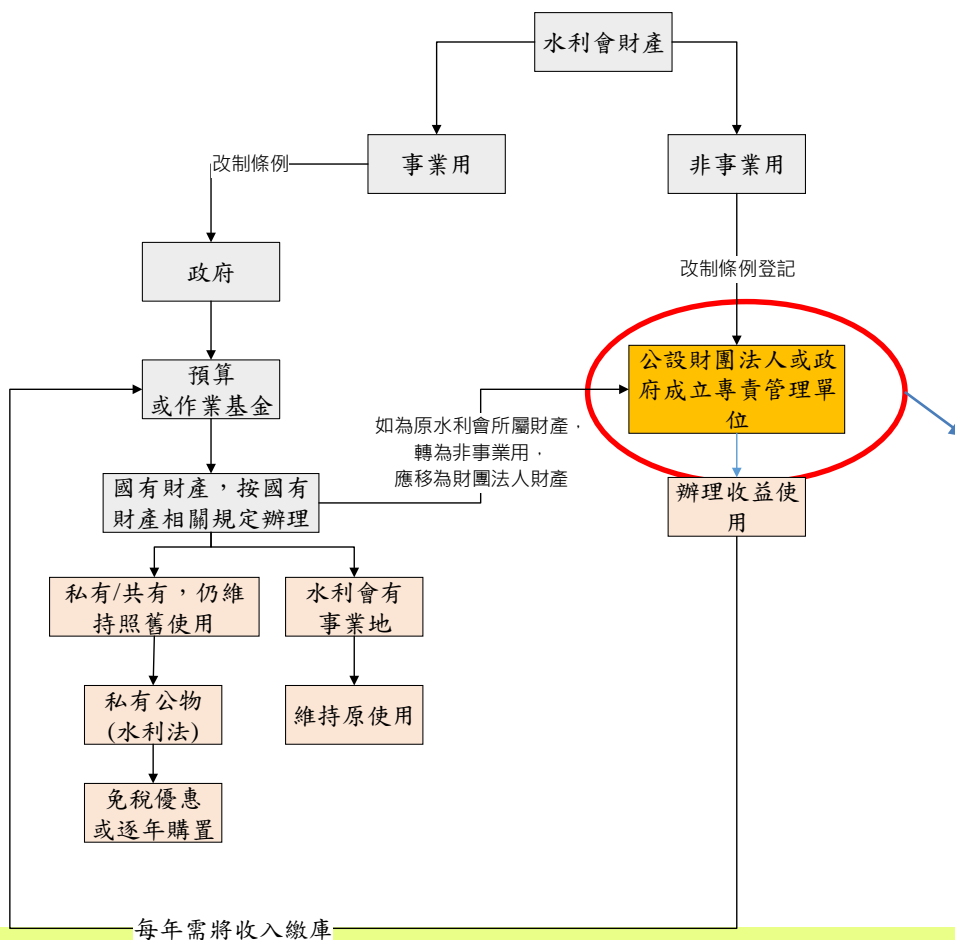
水利會財產

事業用

非事業用

改制條例

政府

改制條例登記

預算
或作業基金

如為原水利會所屬財產，
轉為非事業用，
應移為財團法人財產

公設財團法人或政府成立專責管理單位

國有財產，按國有財產相關規定辦理

辦理收益使用

私有/共有，仍維持照舊使用

水利會有事業地

私有公物
(水利法)

維持原使用

免稅優惠
或逐年購置

每年需將收入繳庫